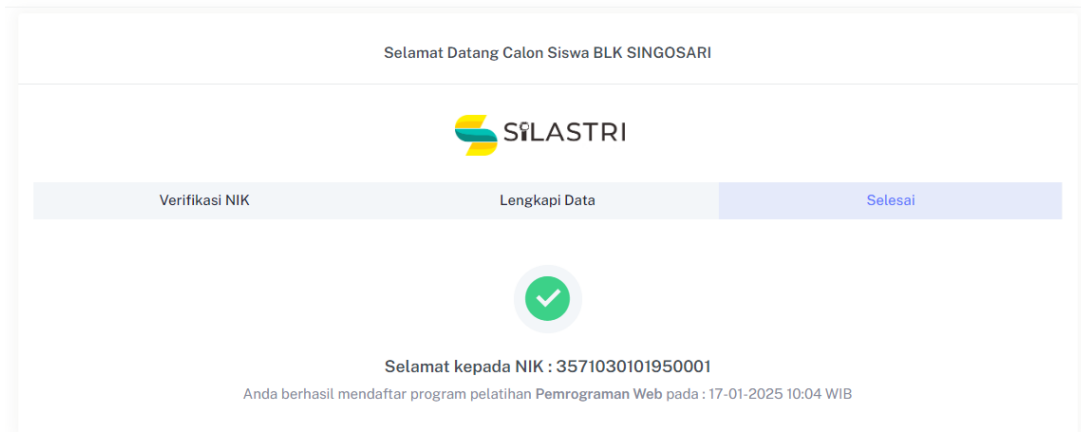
Selamat Datang Calon Siswa BLK SINGOSARI

SILASTRI

Verifikasi NIK
Lengkapi Data
Selesai

Selamat kepada NIK : 3571030101950001

Anda berhasil mendaftar program pelatihan Pemrograman Web pada : 17-01-2025 10:04 WIB